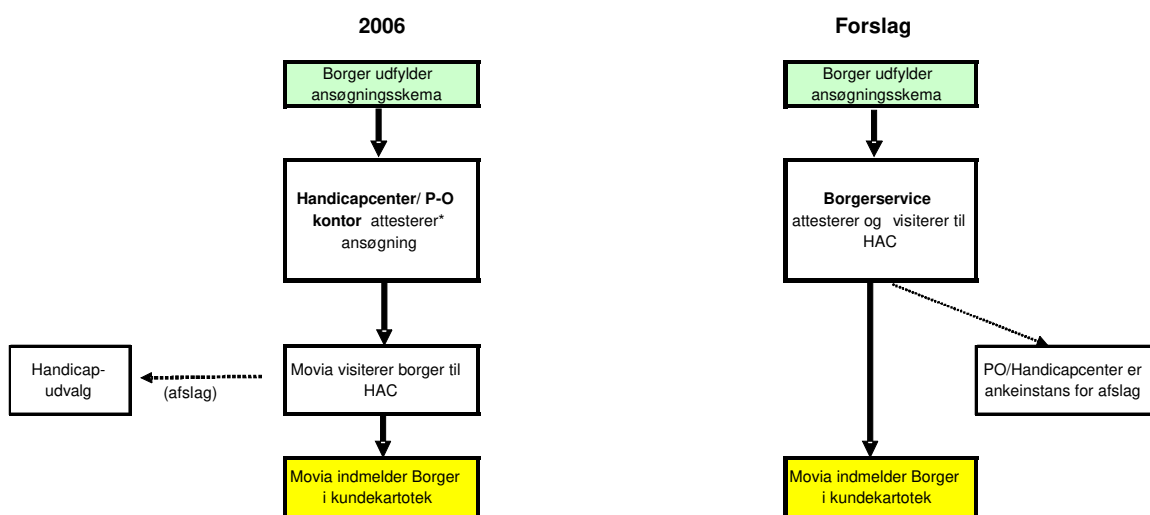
2006

Borger udfylder ansøgningsskema

Handicapcenter/ P-O kontor attesterer* ansøgning

Handicap-udvalg

(afslag)

Movia visiterer borger til HAC

Movia indmelder Borger i kundekartotek

Forslag

Borger udfylder ansøgningsskema

Borgerservice attesterer og visiterer til HAC

PO/Handicapcenter er ankeinstans for afslag

Movia indmelder Borger i kundekartotek